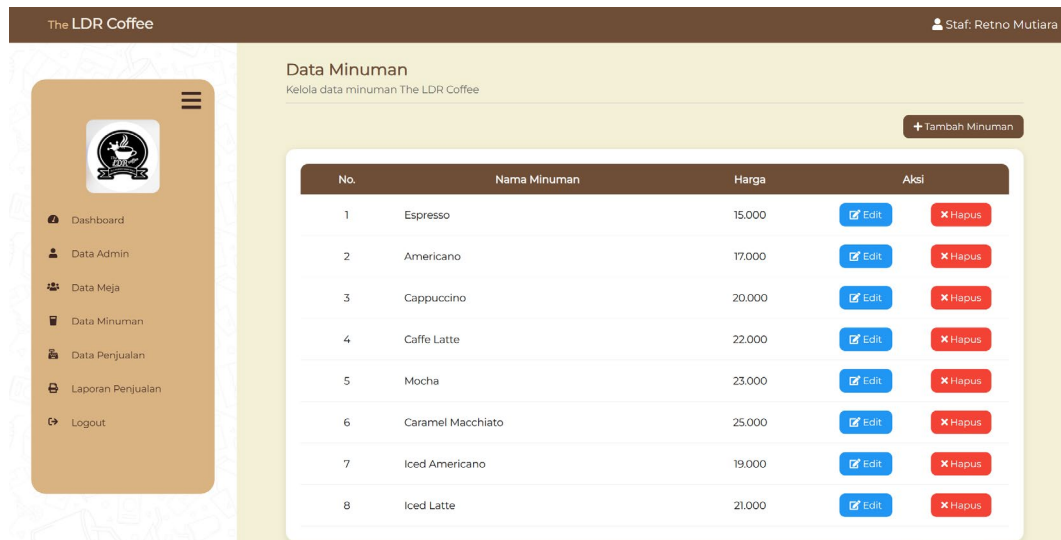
The LDR Coffee

Staf: Retno Mutiara

LDR

Dashboard
Data Admin
Data Meja
Data Minuman
Data Penjualan
Laporan Penjualan
Logout

Data Minuman
Kelola data minuman The LDR Coffee

+ Tambah Minuman

| No. | Nama Minuman | Harga | Aksi | |
|---|---|---|---|---|
| 1 | Espresso | 15.000 | Edit | Hapus |
| 2 | Americano | 17.000 | Edit | Hapus |
| 3 | Cappuccino | 20.000 | Edit | Hapus |
| 4 | Caffe Latte | 22.000 | Edit | Hapus |
| 5 | Mocha | 23.000 | Edit | Hapus |
| 6 | Caramel Macchiato | 25.000 | Edit | Hapus |
| 7 | Iced Americano | 19.000 | Edit | Hapus |
| 8 | Iced Latte | 21.000 | Edit | Hapus |